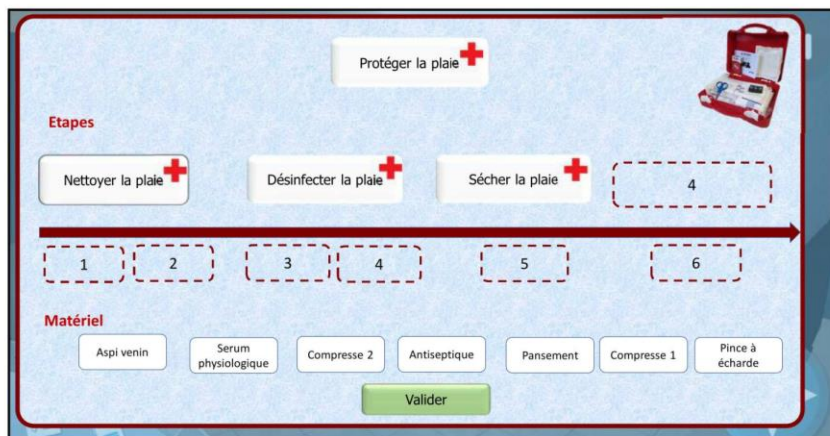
Protéger la plaie

Etapes

Nettoyer la plaie

Désinfecter la plaie

Sécher la plaie

4

1

2

3

4

5

6

Matériel

Aspi venin

Serum physiologique

Compresse 2

Antiseptique

Pansement

Compresse 1

Pince à écharde

Valider